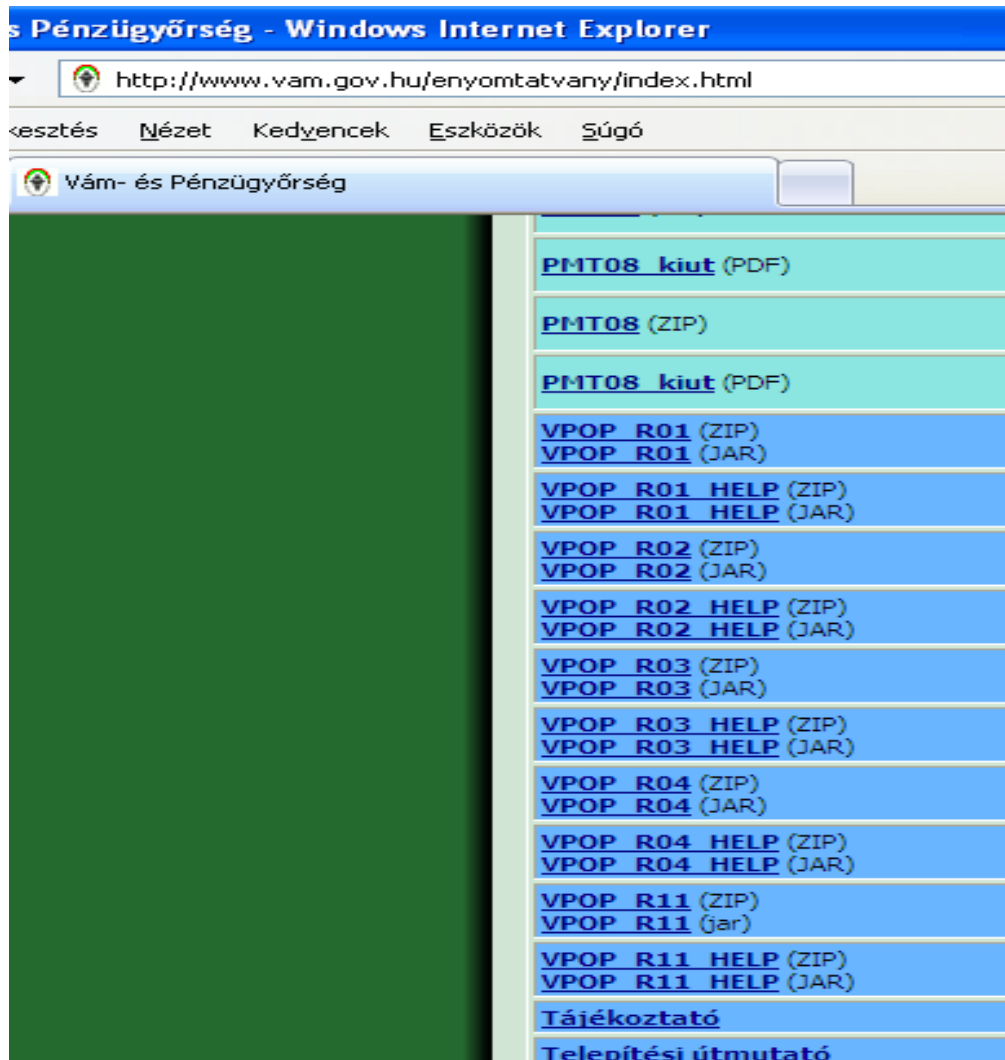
s Pénzügyőrség - Windows Internet Explorer

http://www.vam.gov.hu/enyomtatvany/index.html

kesztés Nézet Kedvencek Eszközök Súgó

Vám- és Pénzügyőrség

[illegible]

PMT08_kiut (PDF)

PMT08 (ZIP)

PMT08_kiut (PDF)

VPOP_R01 (ZIP)
VPOP_R01 (JAR)

VPOP_R01_HELP (ZIP)
VPOP_R01_HELP (JAR)

VPOP_R02 (ZIP)
VPOP_R02 (JAR)

VPOP_R02_HELP (ZIP)
VPOP_R02_HELP (JAR)

VPOP_R03 (ZIP)
VPOP_R03 (JAR)

VPOP_R03_HELP (ZIP)
VPOP_R03_HELP (JAR)

VPOP_R04 (ZIP)
VPOP_R04 (JAR)

VPOP_R04_HELP (ZIP)
VPOP_R04_HELP (JAR)

VPOP_R11 (ZIP)
VPOP_R11 (jar)

VPOP_R11_HELP (ZIP)
VPOP_R11_HELP (JAR)

Tájékoztató

Telepítési útmutató